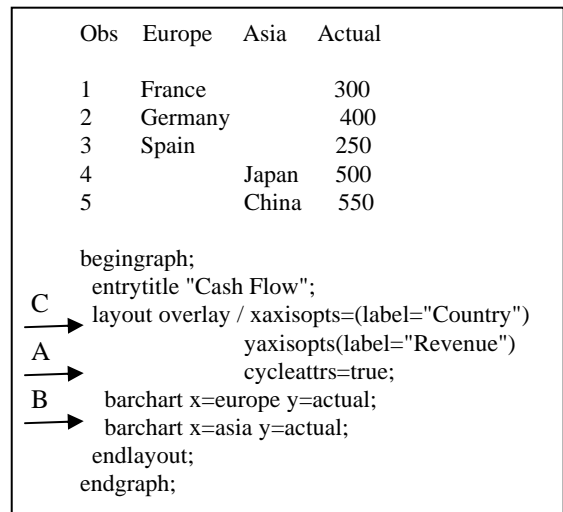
| Obs | Europe | Asia | Actual |
|---|---|---|---|
| 1 | France | | 300 |
| 2 | Germany | | 400 |
| 3 | Spain | | 250 |
| 4 | | Japan | 500 |
| 5 | | China | 550 |

begingraph;
entrytitle "Cash Flow";
C
layout overlay / xaxisopts=(label="Country")
A
yaxisopts(label="Revenue")
cycleattrs=true;
B
barchart x=europe y=actual;
barchart x=asia y=actual;
endlayout;
endgraph;